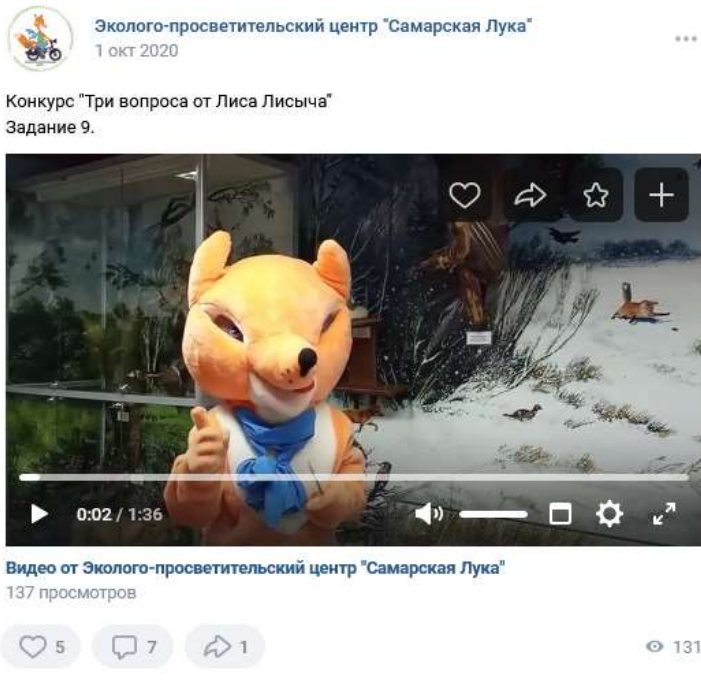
Эколого-просветительский центр "Самарская Лука"
1 окт 2020

Конкурс "Три вопроса от Лиса Лисыча"
Задание 9.

0:02 / 1:36

Видео от Эколого-просветительский центр "Самарская Лука"
137 просмотров

5 7 1 131